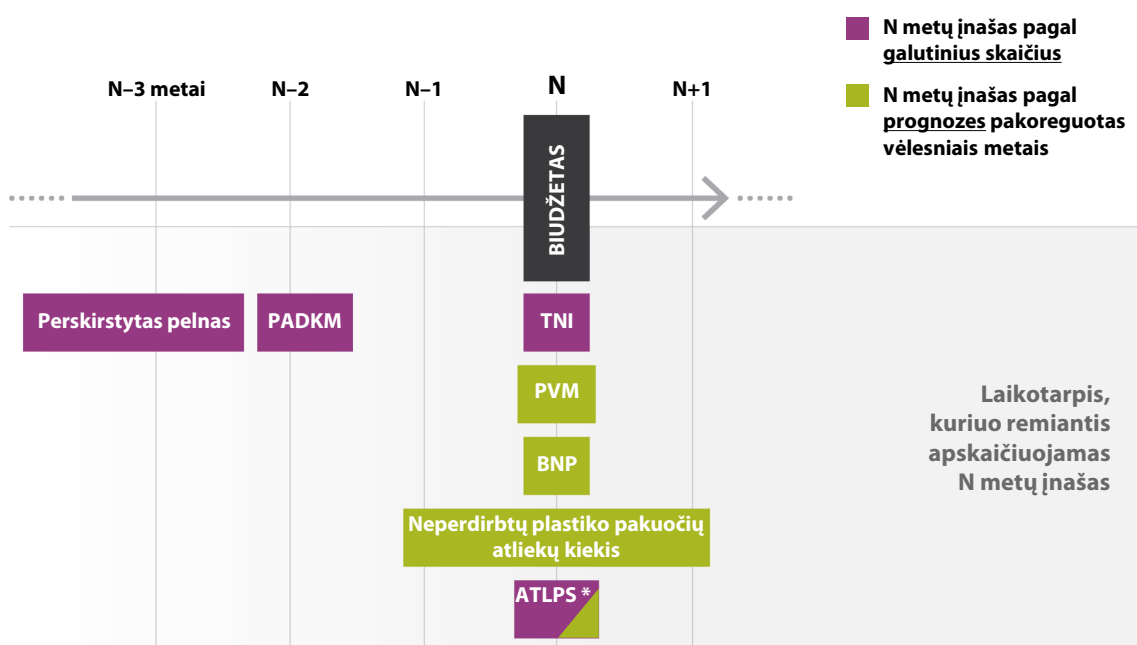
N metų įnašas pagal galutinius skaičius

N metų įnašas pagal prognozes pakoreguotas vėlesniais metais

N–3 metai N–2 N–1 N N+1

BIUDŽETAS

Perskirstytas pelnas

PADKM

TNI

PVM

BNP

Neperdirbtų plastiko pakuočių atliekų kiekis

ATLPS *

Laikotarpis, kuriuo remiantis apskaičiuojamas N metų įnašas